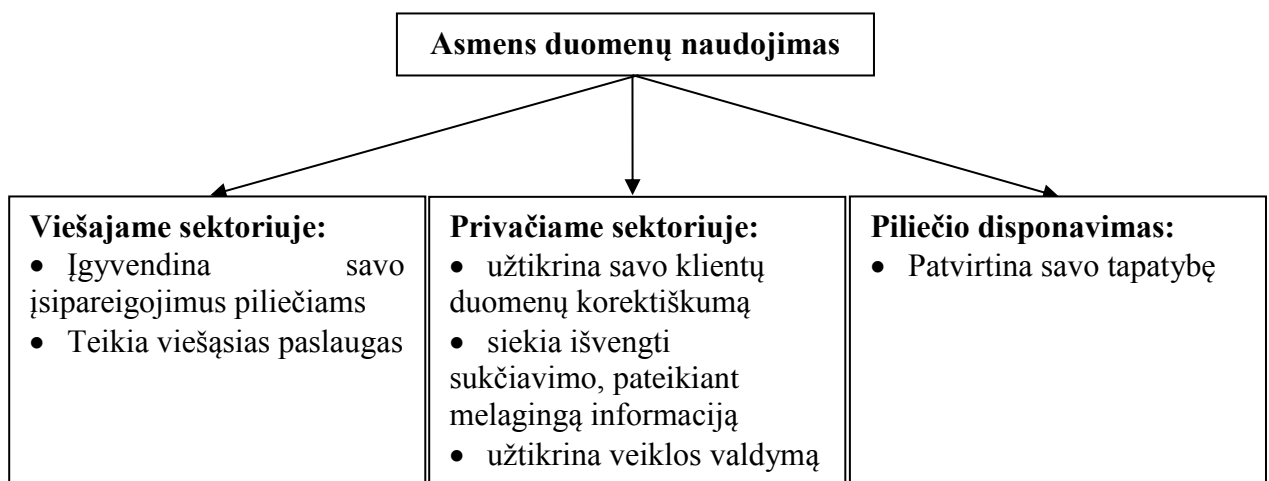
Asmens duomenų naudojimas

Viešajame sektoriuje:
- Įgyvendina savo įsipareigojimus piliečiams
- Teikia viešąsias paslaugas

Privačiame sektoriuje:
- užtikrina savo klientų duomenų korektiškumą
- siekia išvengti sukčiavimo, pateikiant melagingą informaciją
- užtikrina veiklos valdymą

Piliečio disponavimas:
- Patvirtina savo tapatybę